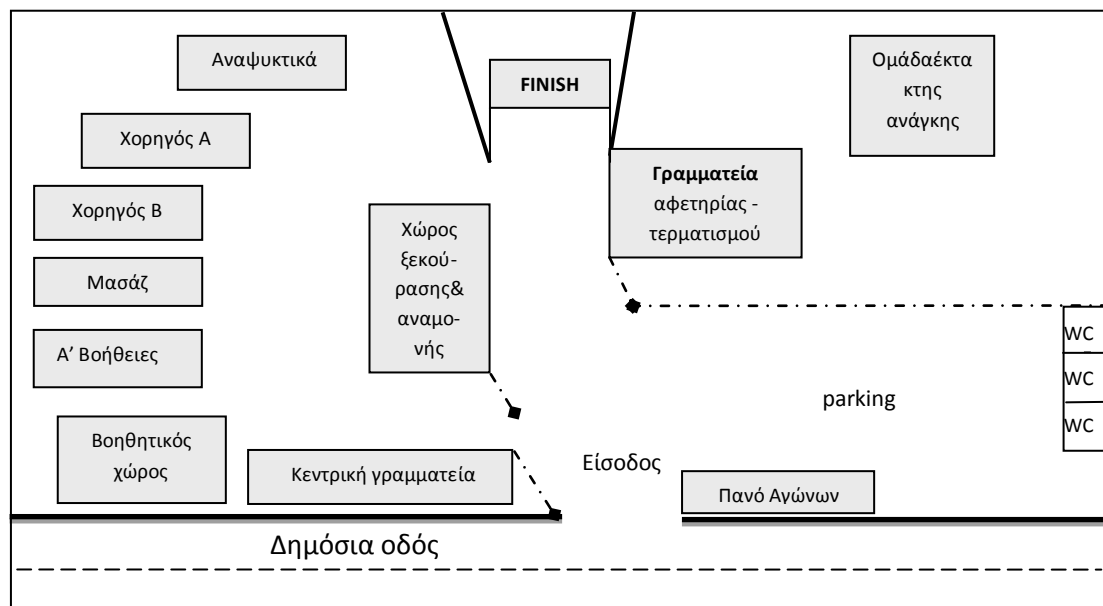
Αναψυκτικά

FINISH

Ομάδαέκτακτης ανάγκης

Χορηγός Α

Χορηγός Β

Μασάζ

Α' Βοήθειες

Βοηθητικός χώρος

Χώρος ξεκούρασης& αναμονής

Γραμματεία αφετηρίας - τερματισμού

WC

WC

WC

parking

Κεντρική γραμματεία

Είσοδος

Πανό Αγώνων

Δημόσια οδός